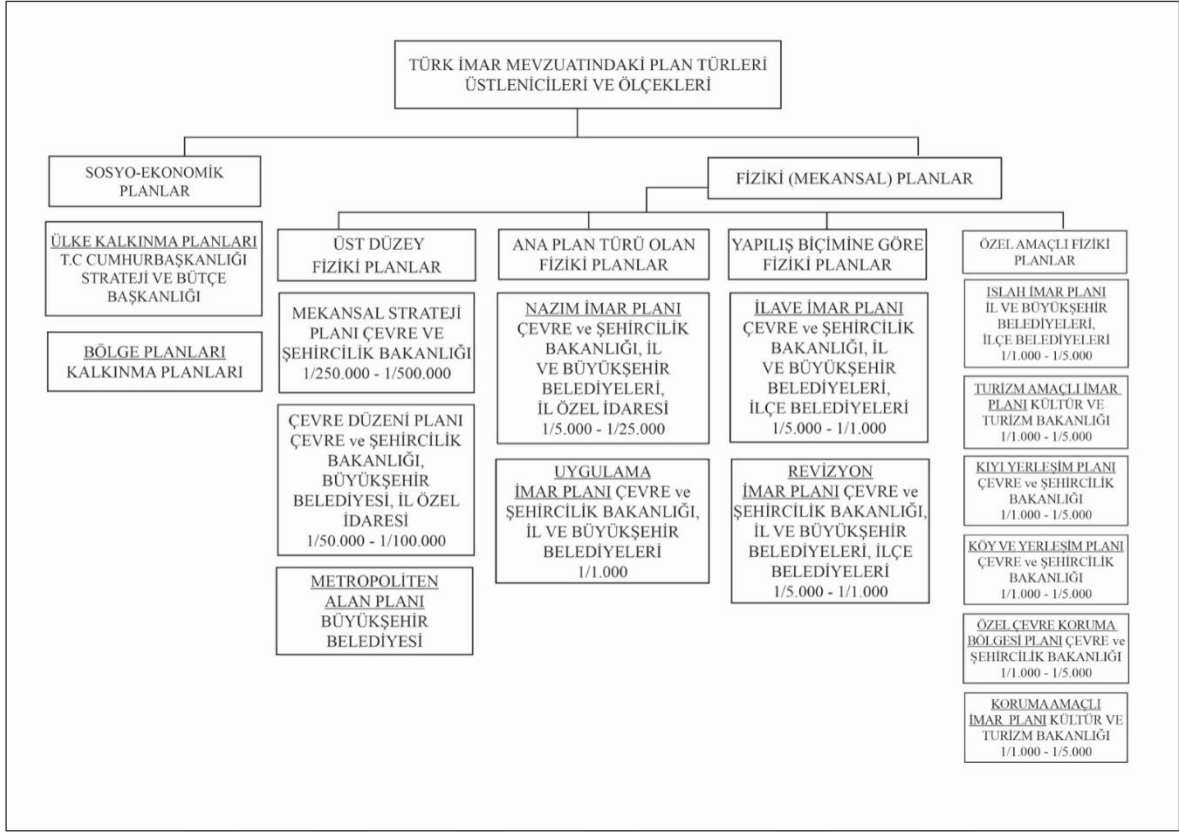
TÜRK İMAR MEVZUATINDAKİ PLAN TÜRLERİ ÜSTLENİCİLERİ VE ÖLÇEKLERİ

SOSYO-EKONOMİK PLANLAR

ÜLKE KALKINMA PLANLARI T.C CUMHURBAŞKANLIĞI STRATEJİ VE BÜTÇE BAŞKANLIĞI

BÖLGE PLANLARI KALKINMA PLANLARI

FİZİKİ (MEKANSAL) PLANLAR

ÜST DÜZEY FİZİKİ PLANLAR

MEKANSAL STRATEJİ PLANI ÇEVRE VE ŞEHİRCİLİK BAKANLIĞI 1/250.000 - 1/500.000

ÇEVRE DÜZENİ PLANI ÇEVRE ve ŞEHİRCİLİK BAKANLIĞI, BÜYÜKŞEHİR BELEDİYESİ, İL ÖZEL İDARESİ 1/50.000 - 1/100.000

METROPOLİTEN ALAN PLANI BÜYÜKŞEHİR BELEDİYESİ

ANA PLAN TÜRÜ OLAN FİZİKİ PLANLAR

NAZIM İMAR PLANI ÇEVRE ve ŞEHİRCİLİK BAKANLIĞI, İL VE BÜYÜKŞEHİR BELEDİYELERİ, İL ÖZEL İDARESİ 1/5.000 - 1/25.000

UYGULAMA İMAR PLANI ÇEVRE ve ŞEHİRCİLİK BAKANLIĞI, İL VE BÜYÜKŞEHİR BELEDİYELERİ 1/1.000

YAPILIŞ BİÇİMİNE GÖRE FİZİKİ PLANLAR

İLAVE İMAR PLANI ÇEVRE ve ŞEHİRCİLİK BAKANLIĞI, İL VE BÜYÜKŞEHİR BELEDİYELERİ, İLÇE BELEDİYELERİ 1/5.000 - 1/1.000

REVİZYON İMAR PLANI ÇEVRE ve ŞEHİRCİLİK BAKANLIĞI, İL VE BÜYÜKŞEHİR BELEDİYELERİ, İLÇE BELEDİYELERİ 1/5.000 - 1/1.000

ÖZEL AMAÇLI FİZİKİ PLANLAR

ISLAH İMAR PLANI İL VE BÜYÜKŞEHİR BELEDİYELERİ, İLÇE BELEDİYELERİ 1/1.000 - 1/5.000

TURİZM AMAÇLI İMAR PLANI KÜLTÜR VE TURİZM BAKANLIĞI 1/1.000 - 1/5.000

KIYI YERLEŞİM PLANI ÇEVRE ve ŞEHİRCİLİK BAKANLIĞI 1/1.000 - 1/5.000

KÖY VE YERLEŞİM PLANI ÇEVRE ve ŞEHİRCİLİK BAKANLIĞI 1/1.000 - 1/5.000

ÖZEL ÇEVRE KORUMA BÖLGESİ PLANI ÇEVRE ve ŞEHİRCİLİK BAKANLIĞI 1/1.000 - 1/5.000

KORUMA AMAÇLI İMAR PLANI KÜLTÜR VE TURİZM BAKANLIĞI 1/1.000 - 1/5.000